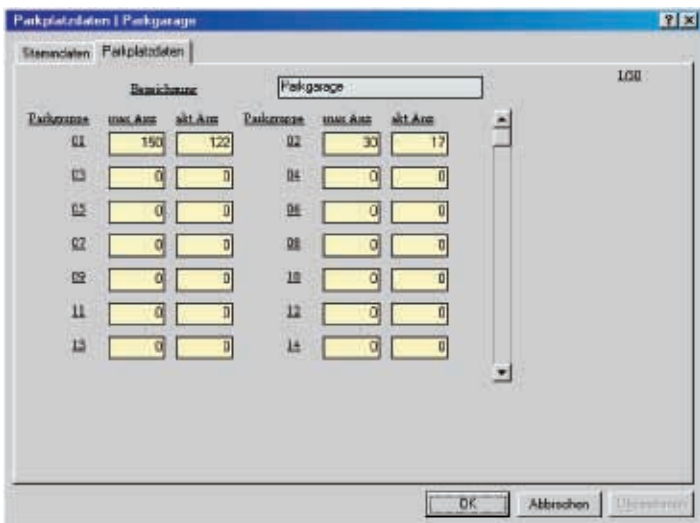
Parkplatzdaten | Parkgarage

?|X

Stammdaten | Parkplatzdaten

Bezeichnung | Parkgarage

1/30

| Parkgruppe | max Anz | akt Anz | Parkgruppe | max Anz | akt Anz |
|---|---|---|---|---|---|
| 01 | 150 | 122 | 02 | 30 | 17 |
| 03 | 0 | 0 | 04 | 0 | 0 |
| 05 | 0 | 0 | 06 | 0 | 0 |
| 07 | 0 | 0 | 08 | 0 | 0 |
| 09 | 0 | 0 | 10 | 0 | 0 |
| 11 | 0 | 0 | 12 | 0 | 0 |
| 13 | 0 | 0 | 14 | 0 | 0 |

OK | Abbrechen | Übernehmen